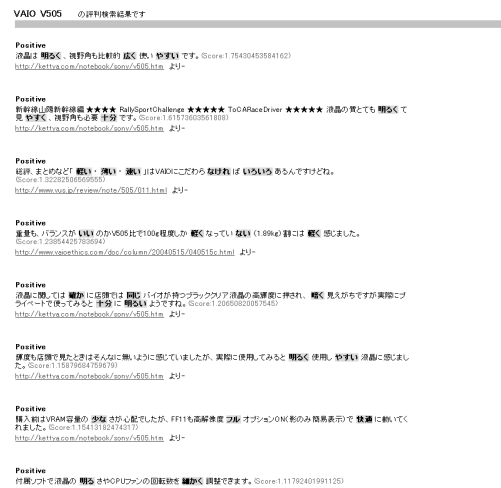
VAIO V505 の評判検索結果です

Positive
液晶は 明るく 、視野角も比較的 広く 使い やすい です。 (Score:1.75430453584162)
http://kettya.com/notebook/sony/v505.htm より–

Positive
新幹線山陽新幹線編 ★★★★ RallySportChallenge ★★★★★ ToCARaceDriver ★★★★★ 液晶の質はとても 明るく て見 やすく 、視野角も必要 十分 です。 (Score:1.61573603561808)
http://kettya.com/notebook/sony/v505.htm より–

Positive
総評、まとめなど「 軽い ・ 薄い ・ 速い 」はVAIOにこだわら なけれ ば いろいろ あるんですけどね。 (Score:1.32282506569555)
http://www.vus.jp/review/note/505/011.html より–

Positive
重量も、バランスが いい のかV505比で100g程度しか 軽く なってい ない (1.89kg) 割には 軽く 感じました。 (Score:1.23854425763694)
http://www.vaioethics.com/doc/column/20040515/040515c.html より–

Positive
液晶に関しては 確か に店頭では 同じ バイオが持つクリアブラック液晶の高輝度に押され、 暗く 見えがちですが実際にプライベートで使ってみると 十分 に 明るい ようですね。 (Score:1.20650820057645)
http://kettya.com/notebook/sony/v505.htm より–

Positive
輝度も店頭で見たときはそんなに無いように感じていましたが、実際に使用してみると 明るく 使用し やすい 液晶に感じました。 (Score:1.15879684759679)
http://kettya.com/notebook/sony/v505.htm より–

Positive
購入前はVRAM容量の 少な さが心配でしたが、FF11も高解像度 フル オプションON(影のみ簡易表示) で 快適 に動いてくれました。 (Score:1.15413182474317)
http://kettya.com/notebook/sony/v505.htm より–

Positive
付属ソフトで液晶の 明る さやCPUファンの回転数を 細かく 調整できます。 (Score:1.11792401991125)